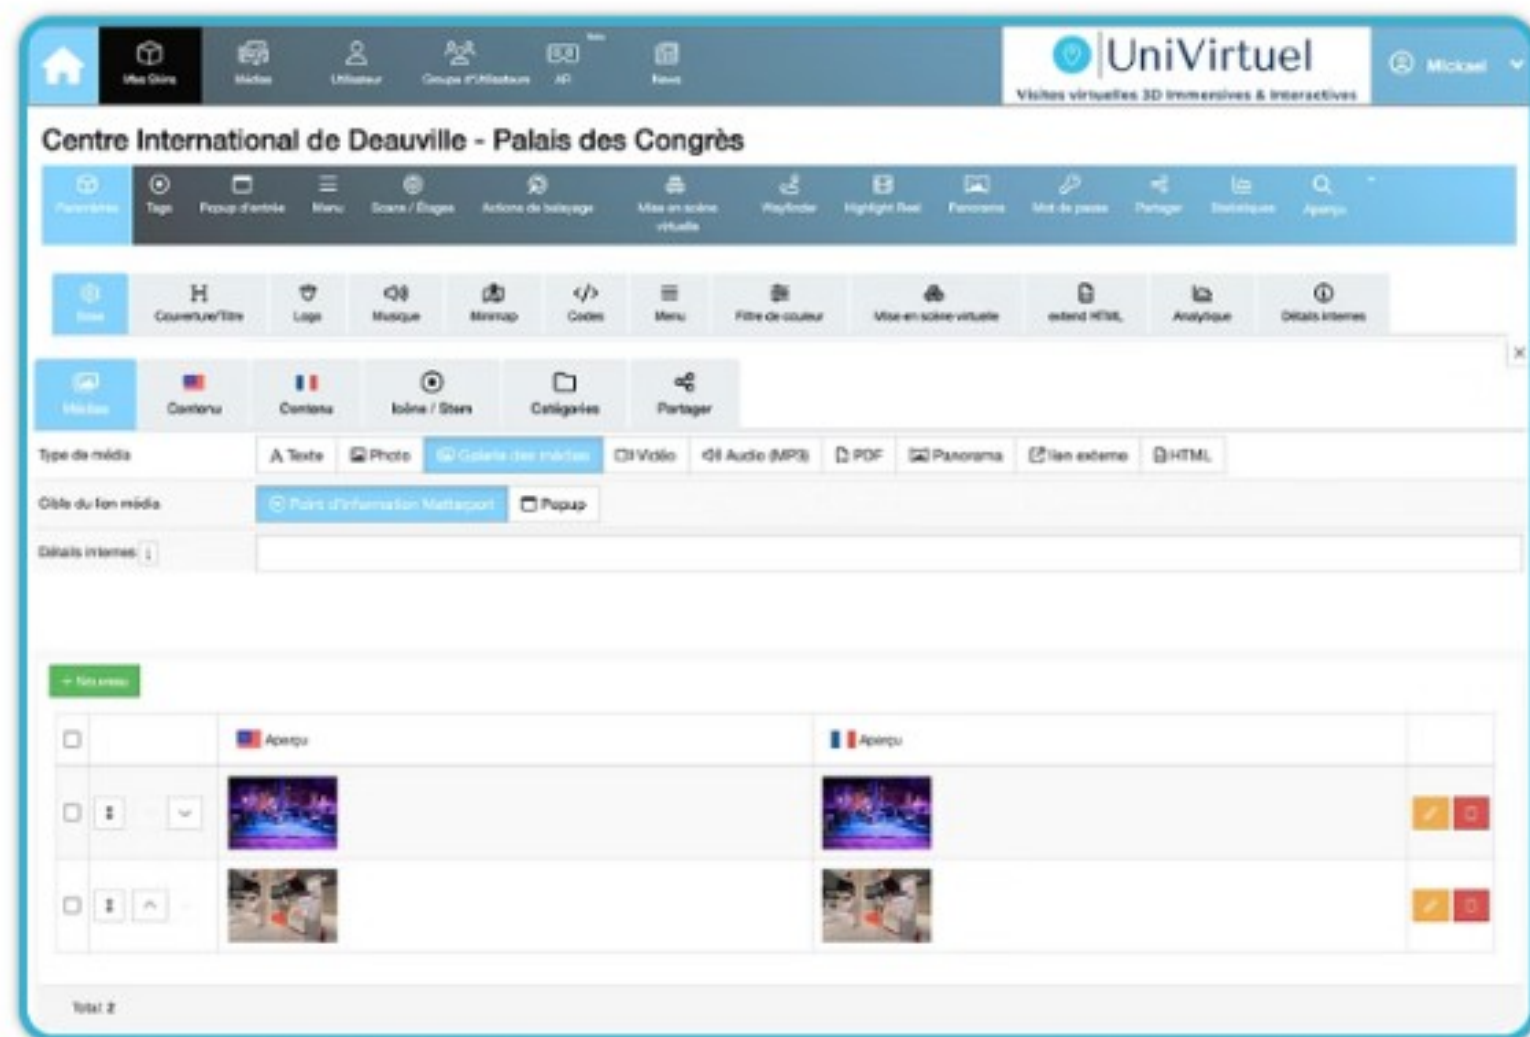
Mes Obins Médias Utilisateur Groupe d'Utilisateurs API News

UniVirtuel
Visites virtuelles 3D immersives & interactives

Mickael

Centre International de Deauville - Palais des Congrès

Paramètres Tags Popup d'entrée Menu Scans / Étages Actions de balayage Mise en scène virtuelle Wayfinder Highlight Reel Panorama Mot de passe Partager Statistiques Aperçu

Base Couverture/Titre Logo Musique Minimap Codes Menu Filtre de couleur Mise en scène virtuelle extend HTML Analytique Détails internes

Médias Contenu Contenu Icône / Stem Catégories Partager

Type de média
A Texte Photo Galerie des médias Vidéo Audio (MP3) PDF Panorama lien externe HTML

Cible du lien média
Point d'information Matterport Popup

Détails internes

+ Nouveau

| | | Aperçu | Aperçu | |
|---|---|---|---|---|
| | | | | |
| | | | | |

Total: 2